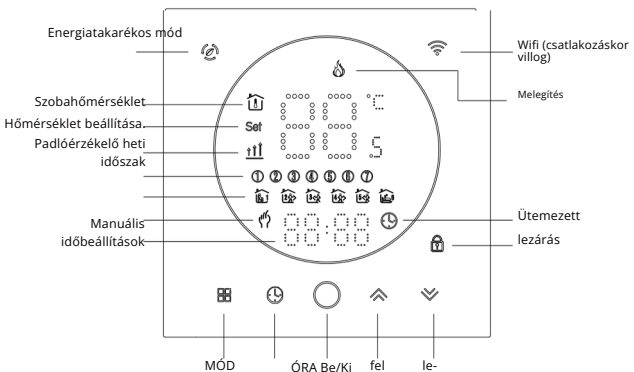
Energiatakarékos mód

Wifi (csatlakozáskor villog)

Melegítés

Szobahőmérséklet

Hőmérséklet beállítása

Set

Padlóérzékelő heti időszak

①②③④⑤⑥⑦

Manuális időbeállítások

Ütemezett

lezárás

MÓD

ÓRA Be/Ki

fel

le-